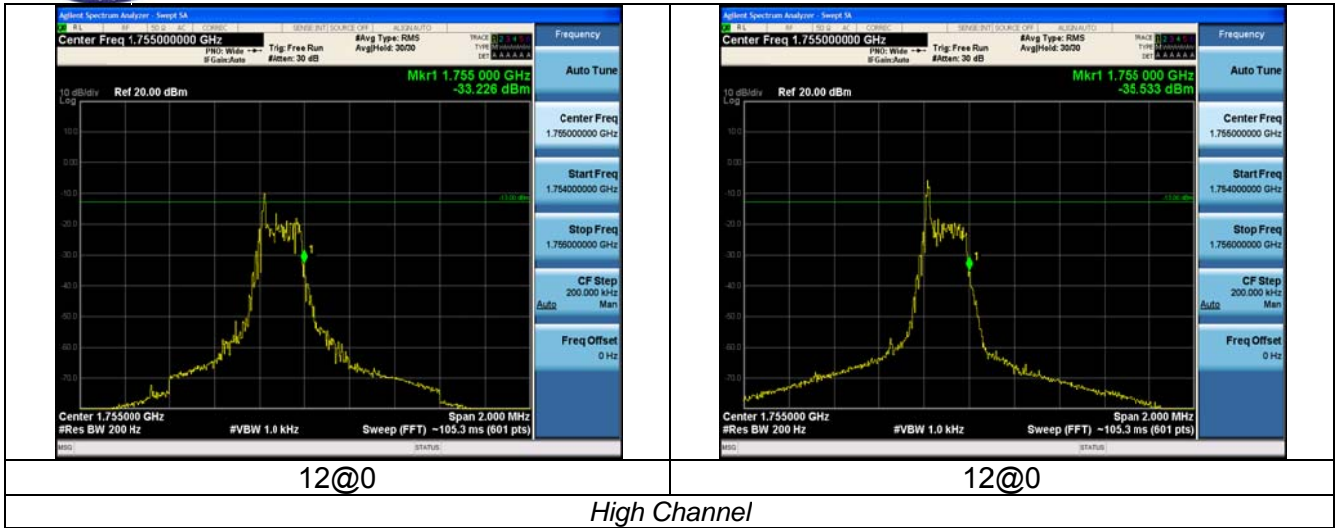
| Agilent Spectrum Analyzer - Swept SA<br>Center Freq 1.755000000 GHz<br>PNO: Wide<br>IFGain:Auto<br>Trig: Free Run<br>#Atten: 30 dB<br>#Avg Type: RMS<br>Avg\|Hold: 30/30<br>Mkr1 1.755 000 GHz<br>-33.226 dBm<br>10 dB/div Ref 20.00 dBm<br>Log<br>10.0<br>0.00<br>-10.0<br>-20.0<br>-30.0<br>-40.0<br>-50.0<br>-60.0<br>-70.0<br>Center 1.755000 GHz<br>#Res BW 200 Hz<br>#VBW 1.0 kHz<br>Span 2.000 MHz<br>Sweep (FFT) ~105.3 ms (601 pts)<br>MSG<br>STATUS<br>Frequency<br>Auto Tune<br>Center Freq<br>1.755000000 GHz<br>Start Freq<br>1.754000000 GHz<br>Stop Freq<br>1.756000000 GHz<br>CF Step<br>200.000 kHz<br>Auto Man<br>Freq Offset<br>0 Hz | Agilent Spectrum Analyzer - Swept SA<br>Center Freq 1.755000000 GHz<br>PNO: Wide<br>IFGain:Auto<br>Trig: Free Run<br>#Atten: 30 dB<br>#Avg Type: RMS<br>Avg\|Hold: 30/30<br>Mkr1 1.755 000 GHz<br>-35.533 dBm<br>10 dB/div Ref 20.00 dBm<br>Log<br>10.0<br>0.00<br>-10.0<br>-20.0<br>-30.0<br>-40.0<br>-50.0<br>-60.0<br>-70.0<br>Center 1.755000 GHz<br>#Res BW 200 Hz<br>#VBW 1.0 kHz<br>Span 2.000 MHz<br>Sweep (FFT) ~105.3 ms (601 pts)<br>MSG<br>STATUS<br>Frequency<br>Auto Tune<br>Center Freq<br>1.755000000 GHz<br>Start Freq<br>1.754000000 GHz<br>Stop Freq<br>1.756000000 GHz<br>CF Step<br>200.000 kHz<br>Auto Man<br>Freq Offset<br>0 Hz |
|---|---|
| 12@0 | 12@0 |
| *High Channel* | |